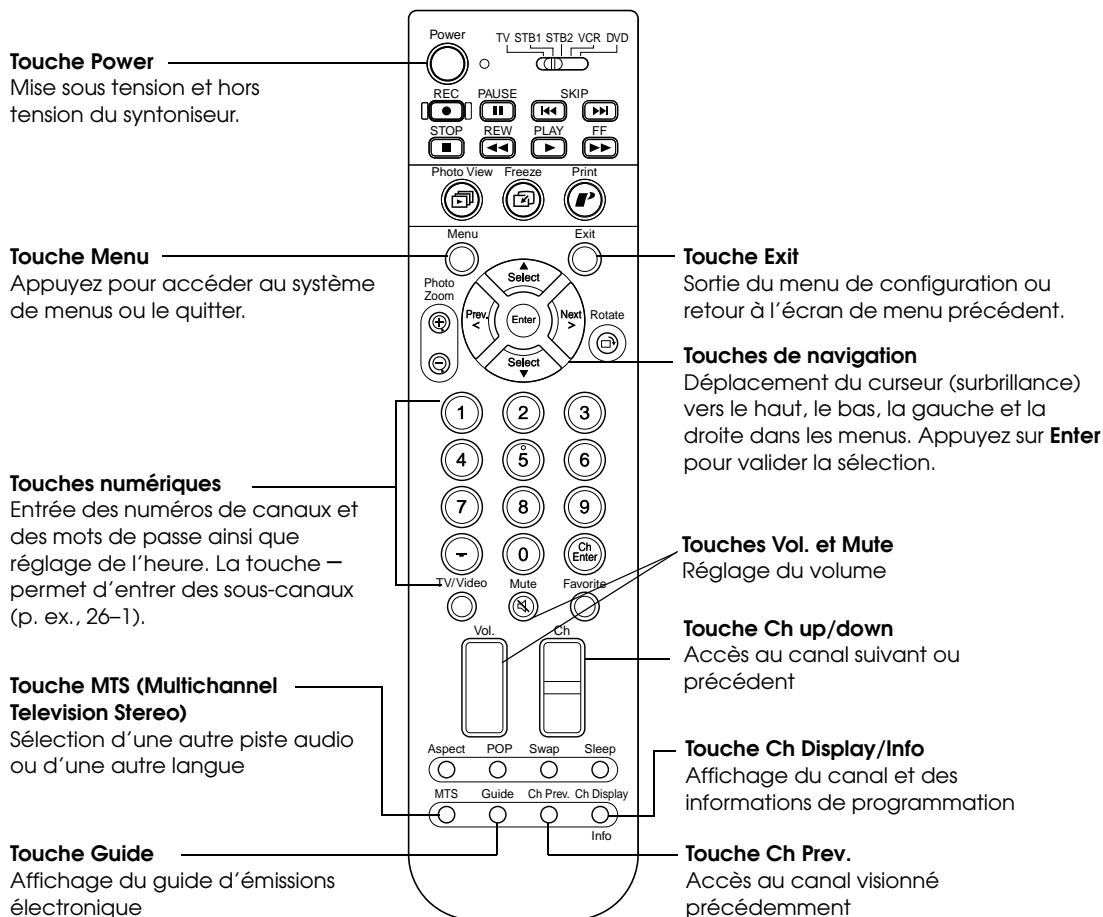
Touche Power
Mise sous tension et hors tension du syntoniseur.

Power
TV STB1 STB2 VCR DVD
REC PAUSE SKIP
STOP REW PLAY FF
Photo View Freeze Print

Touche Menu
Appuyez pour accéder au système de menus ou le quitter.

Menu Exit
Select
Photo Zoom
Prev. < Enter Next > Rotate
Select

Touche Exit
Sortie du menu de configuration ou retour à l'écran de menu précédent.

Touches de navigation
Déplacement du curseur (surbrillance) vers le haut, le bas, la gauche et la droite dans les menus. Appuyez sur **Enter** pour valider la sélection.

1 2 3
4 5 6
7 8 9
- 0 Ch Enter

Touches numériques
Entrée des numéros de canaux et des mots de passe ainsi que réglage de l'heure. La touche – permet d'entrer des sous-canaux (p. ex., 26–1).

TV/Video Mute Favorite

Touches Vol. et Mute
Réglage du volume

Vol. Ch

Touche Ch up/down
Accès au canal suivant ou précédent

Touche MTS (Multichannel Television Stereo)
Sélection d'une autre piste audio ou d'une autre langue

Aspect POP Swap Sleep
MTS Guide Ch Prev. Ch Display
Info

Touche Ch Display/Info
Affichage du canal et des informations de programmation

Touche Guide
Affichage du guide d'émissions électronique

Touche Ch Prev.
Accès au canal visionné précédemment